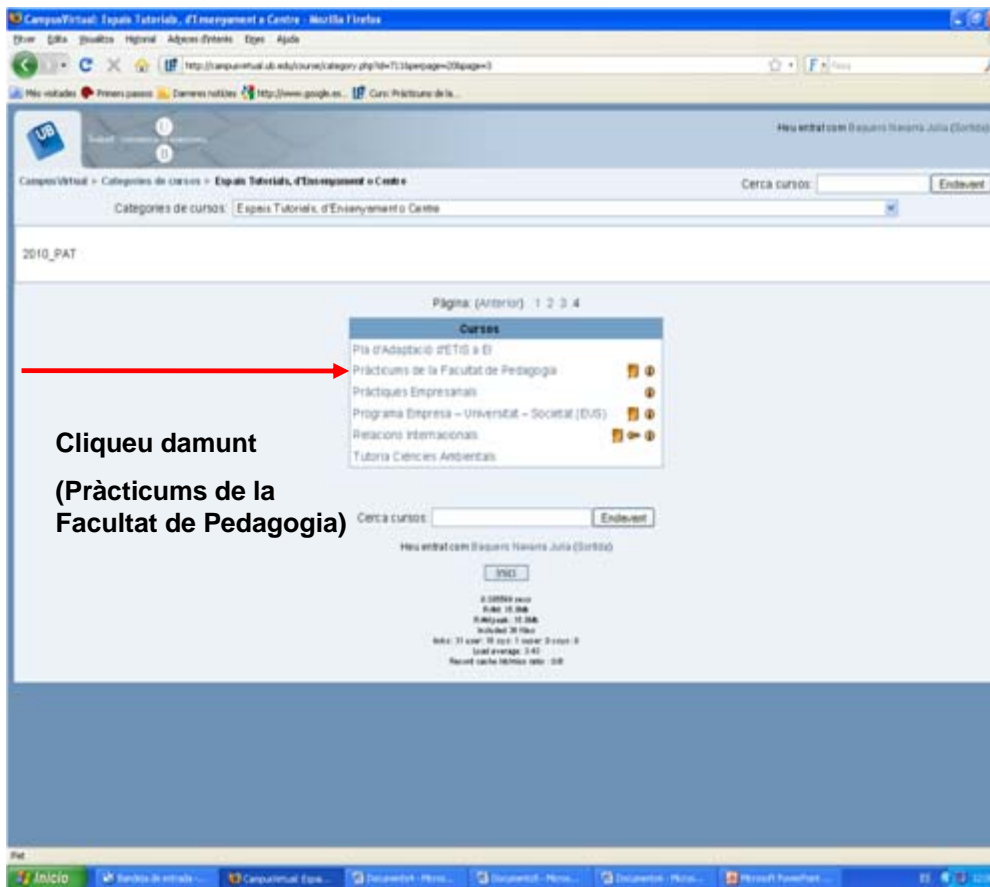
CampusVirtual: Espais Tutorials, d'Ensenyament o Centre - Mozilla Firefox

Fitxer Edita Visualitza Historial Adreces d'interès Eines Ajuda

http://campusvirtual.ub.edu/course/category.php?id=71&perpage=20&page=3

Més visitades Primers passos Darreres notícies http://www.google.es... Curs Pràcticums de la...

UB

Heu entrat com Baquero Navarro Julia (Sortida)

CampusVirtual > Categories de cursos > Espais Tutorials, d'Ensenyament o Centre

Cerca cursos: Endavant

Categories de cursos: Espais Tutorials, d'Ensenyament o Centre

2010_PAT

Pàgina: (Anterior) 1 2 3 4

| Cursos |
|---|
| Pla d'Adaptació d'ETIS a EI |
| Pràcticums de la Facultat de Pedagogia |
| Pràctiques Empresarials |
| Programa Empresa – Universitat – Societat (EUS) |
| Relacions Internacionals |
| Tutoria Ciències Ambientals |

Cliqueu damunt

(Pràcticums de la Facultat de Pedagogia)

Cerca cursos: Endavant

Heu entrat com Baquero Navarro Julia (Sortida)

Inici

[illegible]

Fet

Inicio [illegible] CampusVirtual: Espa... Document4 - Micros... Document5 - Micros... Document6 - Micros... Microsoft PowerPoint ...